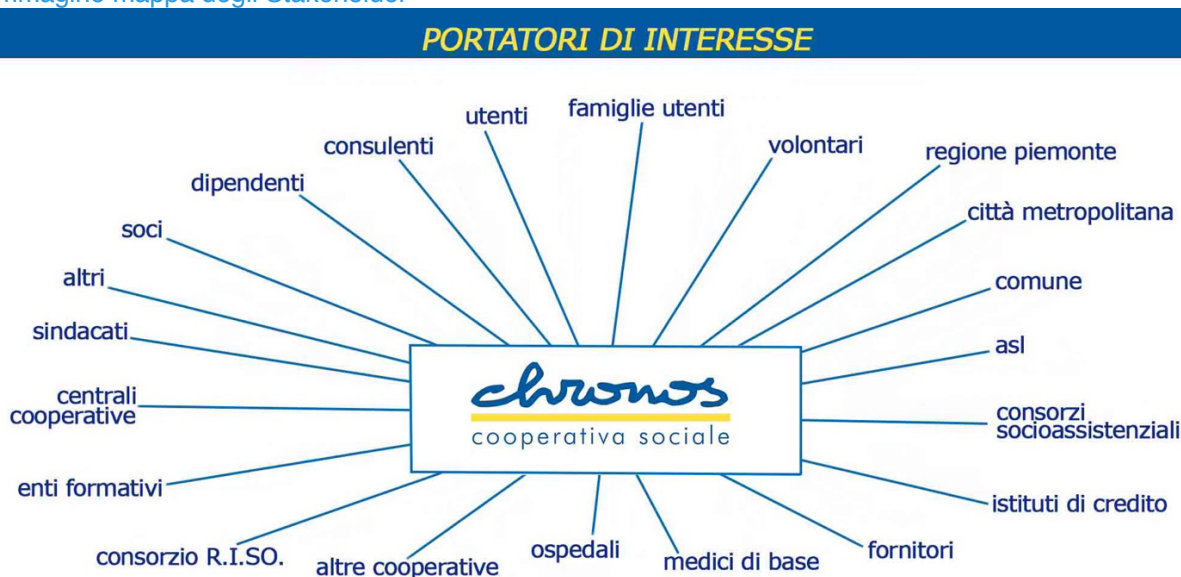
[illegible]

PORTATORI DI INTERESSE

utenti
famiglie utenti
consulenti
volontari
regione piemonte
dipendenti
città metropolitana
soci
altri
comune
sindacati
asl
centrali cooperative
chronos
cooperativa sociale
consorzi socioassistenziali
enti formativi
istituti di credito
consorzio R.I.SO.
altre cooperative
ospedali
medici di base
fornitori